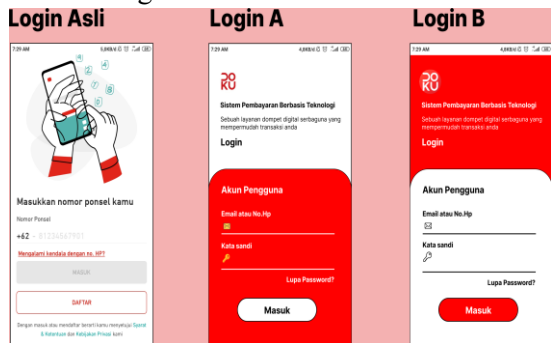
Login Asli

7:29 AM

Masukkan nomor ponsel kamu

Nomor Ponsel

+62 · 81234567891

Mengalami kendala dengan no. HP?

MASUK

DAFTAR

Dengan masuk atau mendaftar berarti kamu menyetujui Syarat & Ketentuan dan Kebijakan Privasi kami

Login A

7:29 AM

DO KU

Sistem Pembayaran Berbasis Teknologi

Sebuah layanan dompet digital serbaguna yang mempermudah transaksi anda

Login

Akun Pengguna

Email atau No.Hp

Kata sandi

Lupa Password?

Masuk

Login B

7:29 AM

DO KU

Sistem Pembayaran Berbasis Teknologi

Sebuah layanan dompet digital serbaguna yang mempermudah transaksi anda

Login

Akun Pengguna

Email atau No.Hp

Kata sandi

Lupa Password?

Masuk